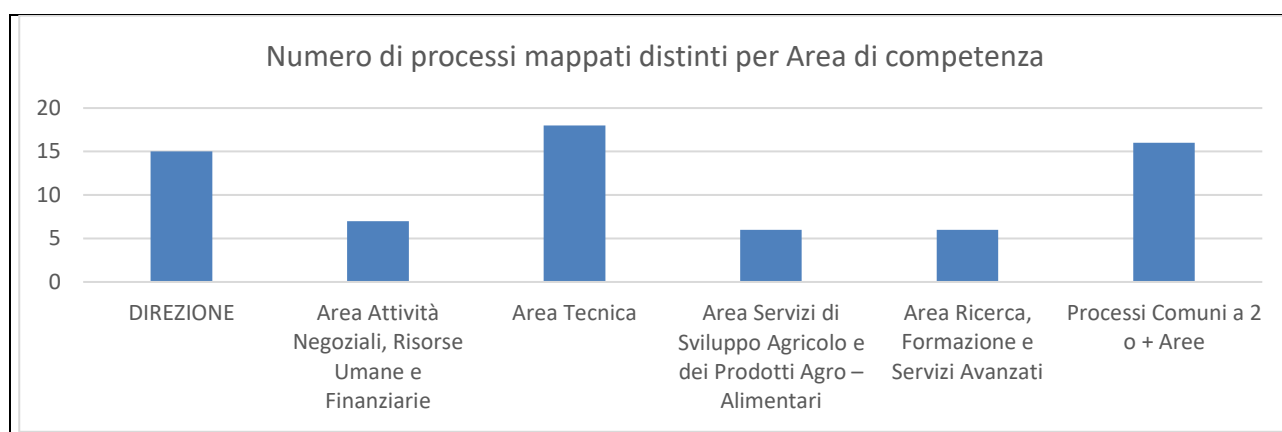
Numero di processi mappati distinti per Area di competenza

20
15
10
5
0

DIREZIONE
Area Attività Negoziali, Risorse Umane e Finanziarie
Area Tecnica
Area Servizi di Sviluppo Agricolo e dei Prodotti Agro – Alimentari
Area Ricerca, Formazione e Servizi Avanzati
Processi Comuni a 2 o + Aree